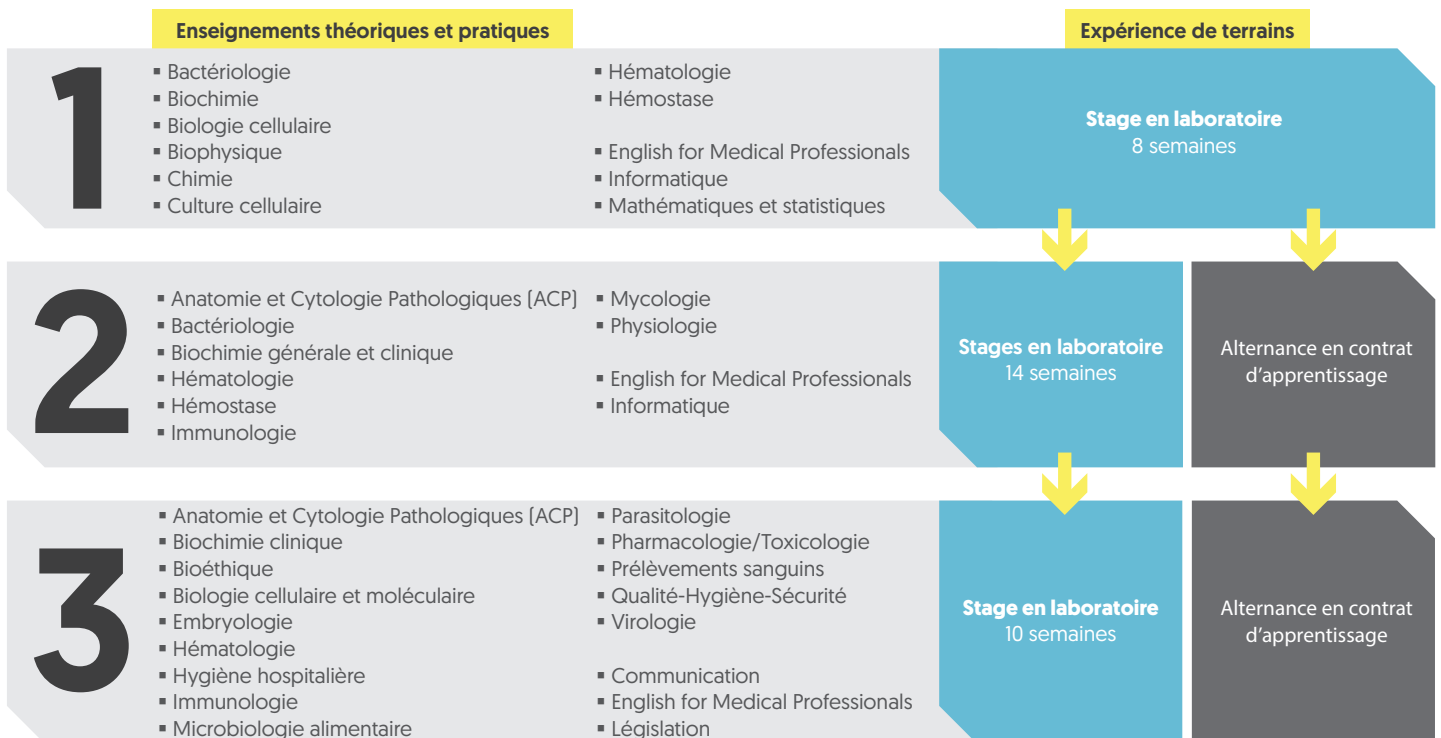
Enseignements théoriques et pratiques

Expérience de terrains

1

- Bactériologie
- Biochimie
- Biologie cellulaire
- Biophysique
- Chimie
- Culture cellulaire

- Hématologie
- Hémostase

- English for Medical Professionals
- Informatique
- Mathématiques et statistiques

Stage en laboratoire
8 semaines

2

- Anatomie et Cytologie Pathologiques (ACP)
- Bactériologie
- Biochimie générale et clinique
- Hématologie
- Hémostase
- Immunologie

- Mycologie
- Physiologie

- English for Medical Professionals
- Informatique

Stages en laboratoire
14 semaines

Alternance en contrat d'apprentissage

3

- Anatomie et Cytologie Pathologiques (ACP)
- Biochimie clinique
- Bioéthique
- Biologie cellulaire et moléculaire
- Embryologie
- Hématologie
- Hygiène hospitalière
- Immunologie
- Microbiologie alimentaire

- Parasitologie
- Pharmacologie/Toxicologie
- Prélèvements sanguins
- Qualité-Hygiène-Sécurité
- Virologie

- Communication
- English for Medical Professionals
- Législation

Stage en laboratoire
10 semaines

Alternance en contrat d'apprentissage